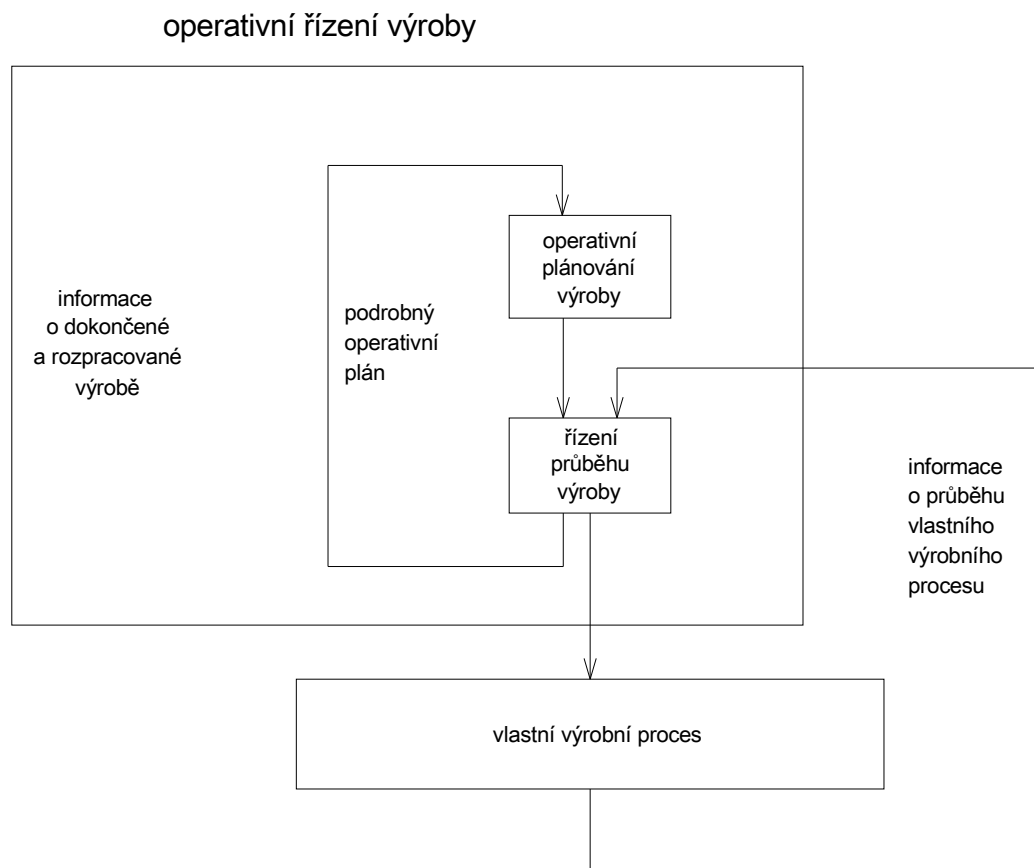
operativní řízení výroby

informace o dokončené a rozpracované výrobě

podrobný operativní plán

operativní plánování výroby

řízení průběhu výroby

informace o průběhu vlastního výrobního procesu

vlastní výrobní proces